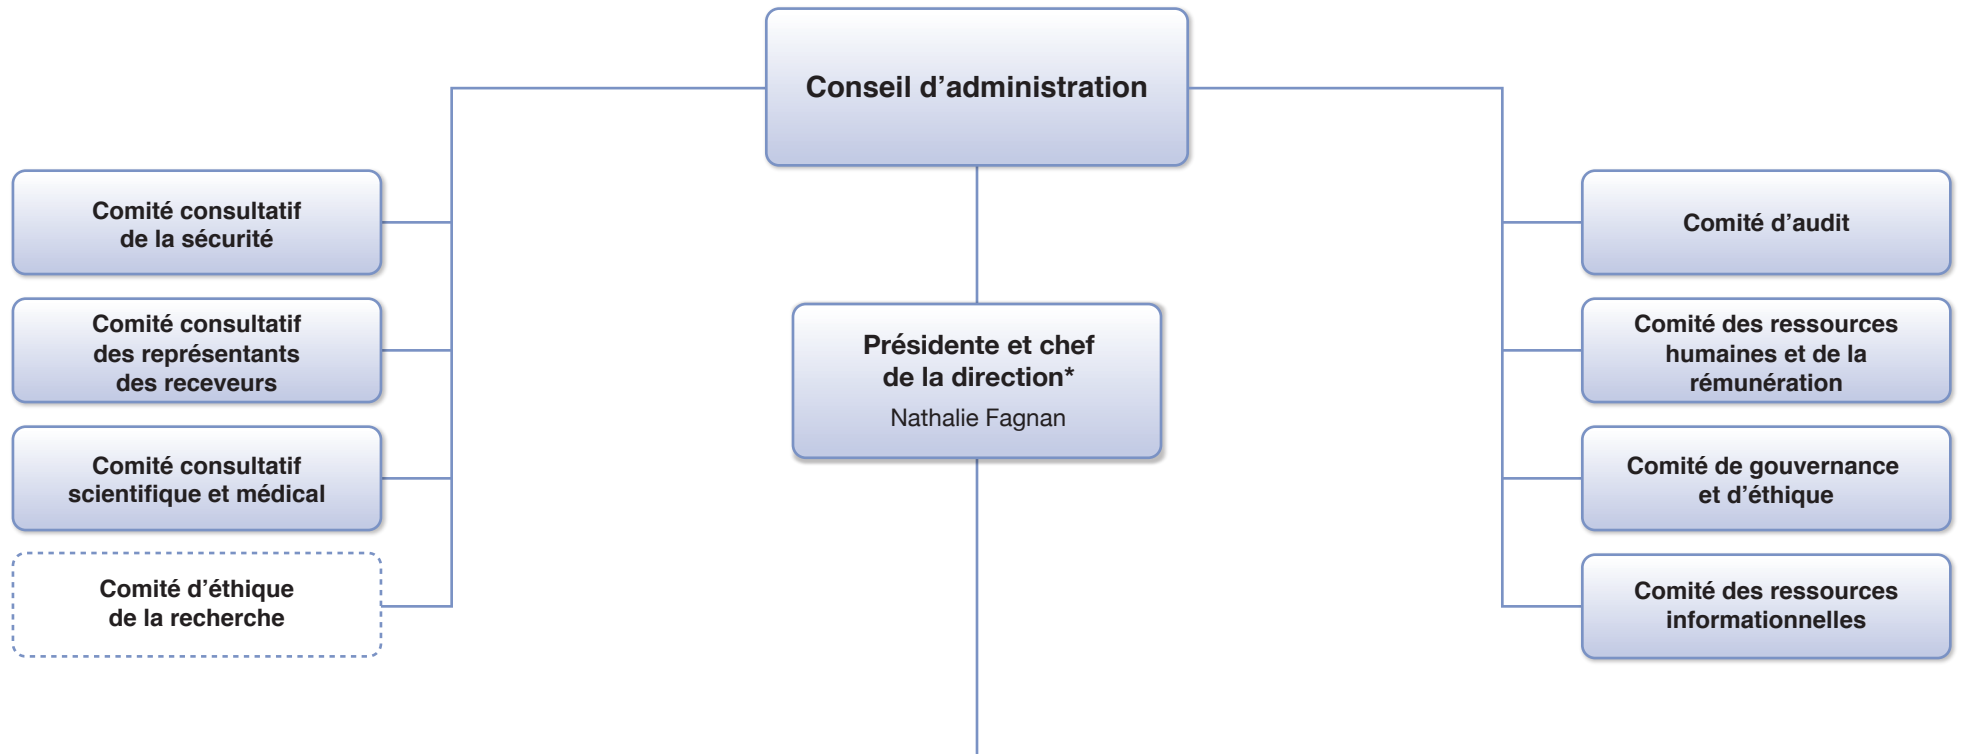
Conseil d’administration

Comité consultatif de la sécurité

Comité consultatif des représentants des receveurs

Comité consultatif scientifique et médical

Comité d’éthique de la recherche

Présidente et chef de la direction*
Nathalie Fagnan

Comité d’audit

Comité des ressources humaines et de la rémunération

Comité de gouvernance et d’éthique

Comité des ressources informationnelles